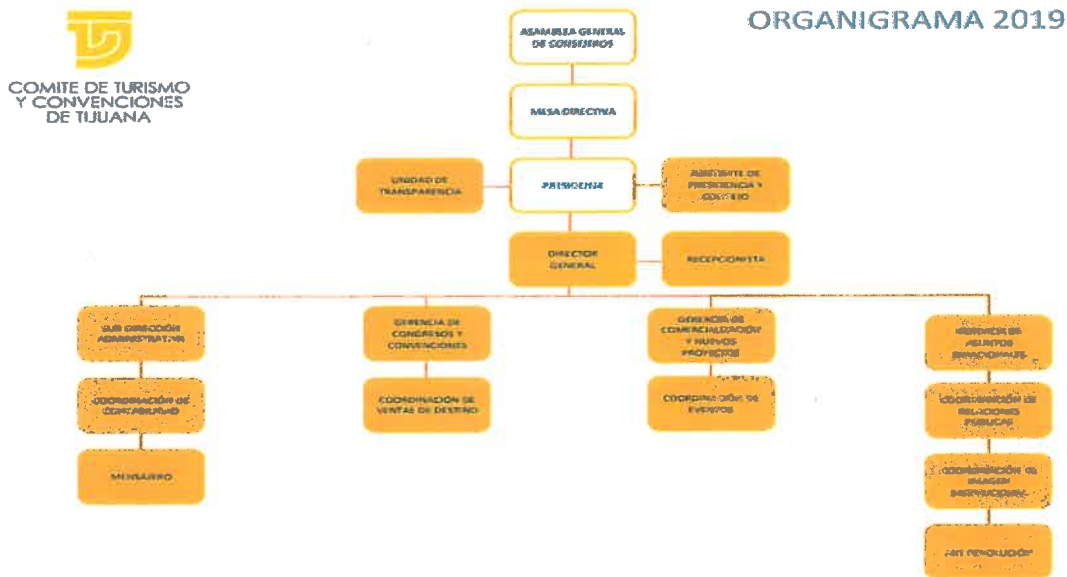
COMITE DE TURISMO Y CONVENCIONES DE TIJUANA

ORGANIGRAMA 2019

ASAMBLEA GENERAL DE CONSEJEROS

MESA DIRECTIVA

UNIDAD DE TRANSPARENCIA

PRESIDENCIA

ASISTENTE DE PRESIDENCIA Y CONSEJO

DIRECTOR GENERAL

RECEPCIONISTA

SUB DIRECCIÓN ADMINISTRATIVA

COORDINACIÓN DE CONTABILIDAD

MENSAJERO

GERENCIA DE CONGRESOS Y CONVENCIONES

COORDINACION DE VENTAS DE DESTINO

GERENCIA DE COMERCIALIZACIÓN Y NUEVOS PROYECTOS

COORDINACIÓN DE EVENTOS

GERENCIA DE ASUNTOS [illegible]

COORDINACIÓN DE RELACIONES PUBLICAS

COORDINACIÓN DE IMAGEN INSTITUCIONAL

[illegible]